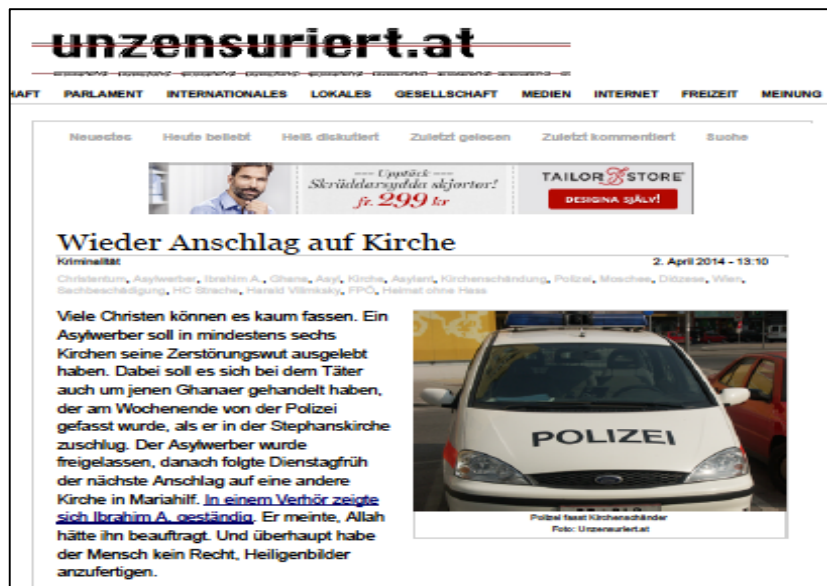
unzensuriert.at

HAFT PARLAMENT INTERNATIONALES LOKALES GESELLSCHAFT MEDIEN INTERNET FREIZEIT MEINUNG

Neuestes Heute beliebt Heiß diskutiert Zuletzt gelesen Zuletzt kommentiert Suche

Upptäck Skräddarsydda skjortor! fr. 299 kr TAILOR STORE DESIGNA SJÄLV!

Wieder Anschlag auf Kirche

Kriminalität

2. April 2014 - 13:10

Christentum, Asylwerber, Ibrahim A., Ghana, Asyl, Kirche, Asylant, Kirchenschändung, Polizei, Moschee, Diözese, Wien, Sachbeschädigung, HC Strache, Harald Vilimsky, FPÖ, Heimat ohne Hass

Viele Christen können es kaum fassen. Ein Asylwerber soll in mindestens sechs Kirchen seine Zerstörungswut ausgelebt haben. Dabei soll es sich bei dem Täter auch um jenen Ghanaer gehandelt haben, der am Wochenende von der Polizei gefasst wurde, als er in der Stephanskirche zuschlug. Der Asylwerber wurde freigelassen, danach folgte Dienstagfrüh der nächste Anschlag auf eine andere Kirche in Mariahilf. In einem Verhör zeigte sich Ibrahim A. geständig. Er meinte, Allah hätte ihn beauftragt. Und überhaupt habe der Mensch kein Recht, Heiligenbilder anzufertigen.

POLIZEI

Polizei fasst Kirchenschänder
Foto: Unzensuriert.at